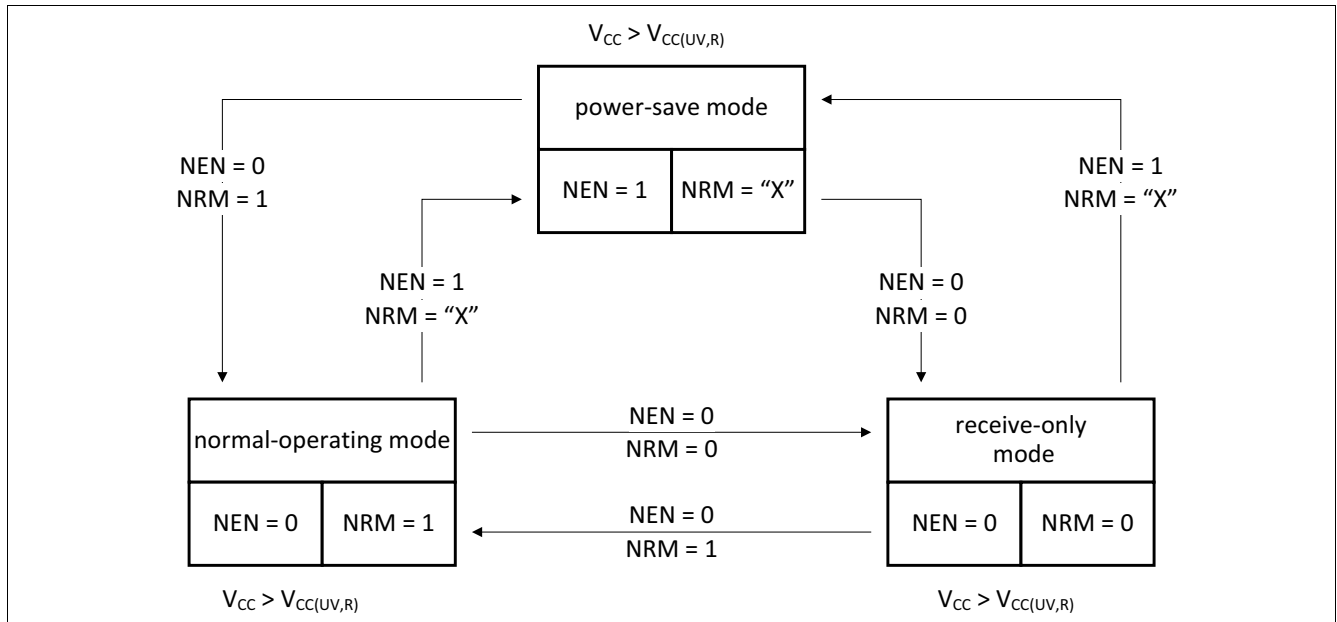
$V_{CC} > V_{CC(UV,R)}$

power-save mode

NEN = 1 NRM = “X”

NEN = 0
NRM = 1

NEN = 1
NRM = “X”

NEN = 0
NRM = 0

NEN = 1
NRM = “X”

normal-operating mode

NEN = 0 NRM = 1

NEN = 0
NRM = 0

NEN = 0
NRM = 1

receive-only mode

NEN = 0 NRM = 0

$V_{CC} > V_{CC(UV,R)}$

$V_{CC} > V_{CC(UV,R)}$